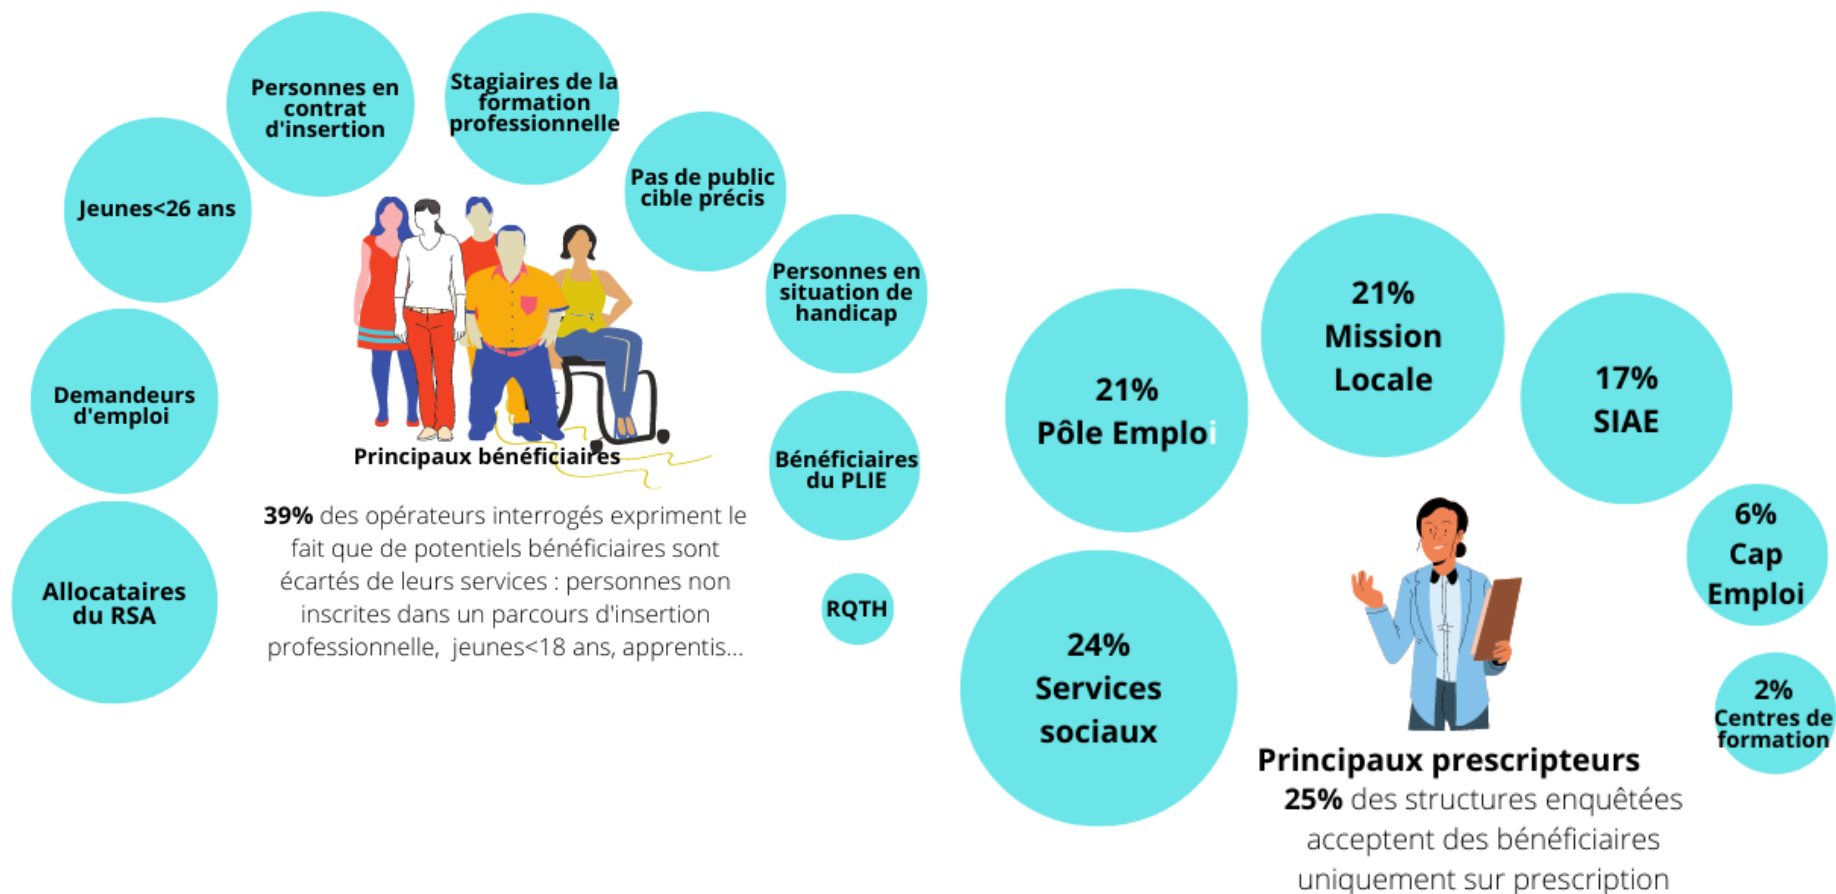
Personnes en contrat d'insertion

Stagiaires de la formation professionnelle

Jeunes<26 ans

Pas de public cible précis

Personnes en situation de handicap

Demandeurs d'emploi

Principaux bénéficiaires

Bénéficiaires du PLIE

Allocataires du RSA

**39%** des opérateurs interrogés expriment le fait que de potentiels bénéficiaires sont écartés de leurs services : personnes non inscrites dans un parcours d'insertion professionnelle, jeunes<18 ans, apprentis...

RQTH

21% Pôle Emploi

21% Mission Locale

17% SIAE

6% Cap Emploi

24% Services sociaux

2% Centres de formation

Principaux prescripteurs

**25%** des structures enquêtées acceptent des bénéficiaires uniquement sur prescription